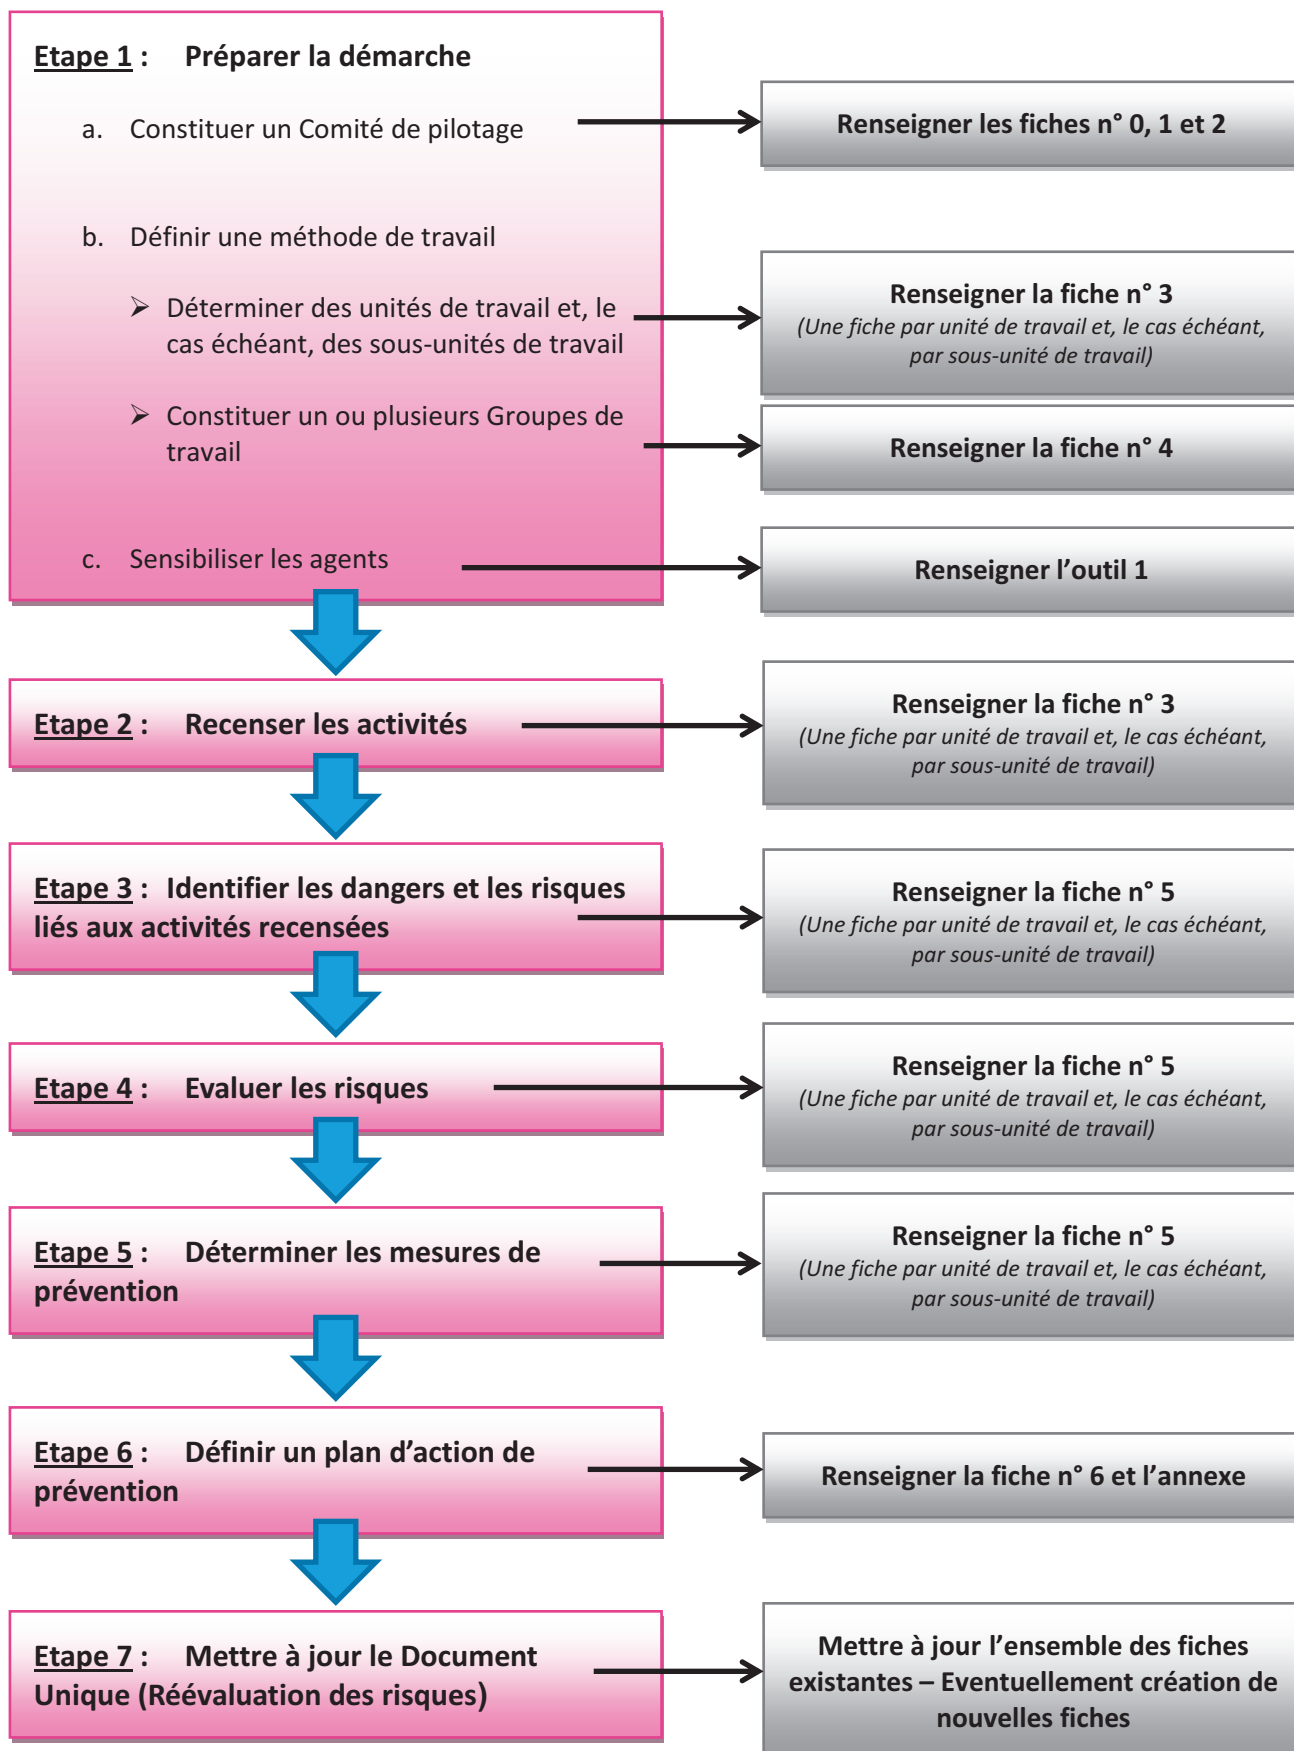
Etape 1 : Préparer la démarche

a. Constituer un Comité de pilotage

Renseigner les fiches n° 0, 1 et 2

b. Définir une méthode de travail

➢ Déterminer des unités de travail et, le cas échéant, des sous-unités de travail

Renseigner la fiche n° 3
(Une fiche par unité de travail et, le cas échéant, par sous-unité de travail)

➢ Constituer un ou plusieurs Groupes de travail

Renseigner la fiche n° 4

c. Sensibiliser les agents

Renseigner l'outil 1

Etape 2 : Recenser les activités

Renseigner la fiche n° 3
(Une fiche par unité de travail et, le cas échéant, par sous-unité de travail)

Etape 3 : Identifier les dangers et les risques liés aux activités recensées

Renseigner la fiche n° 5
(Une fiche par unité de travail et, le cas échéant, par sous-unité de travail)

Etape 4 : Evaluer les risques

Renseigner la fiche n° 5
(Une fiche par unité de travail et, le cas échéant, par sous-unité de travail)

Etape 5 : Déterminer les mesures de prévention

Renseigner la fiche n° 5
(Une fiche par unité de travail et, le cas échéant, par sous-unité de travail)

Etape 6 : Définir un plan d'action de prévention

Renseigner la fiche n° 6 et l'annexe

Etape 7 : Mettre à jour le Document Unique (Réévaluation des risques)

Mettre à jour l'ensemble des fiches existantes – Eventuellement création de nouvelles fiches